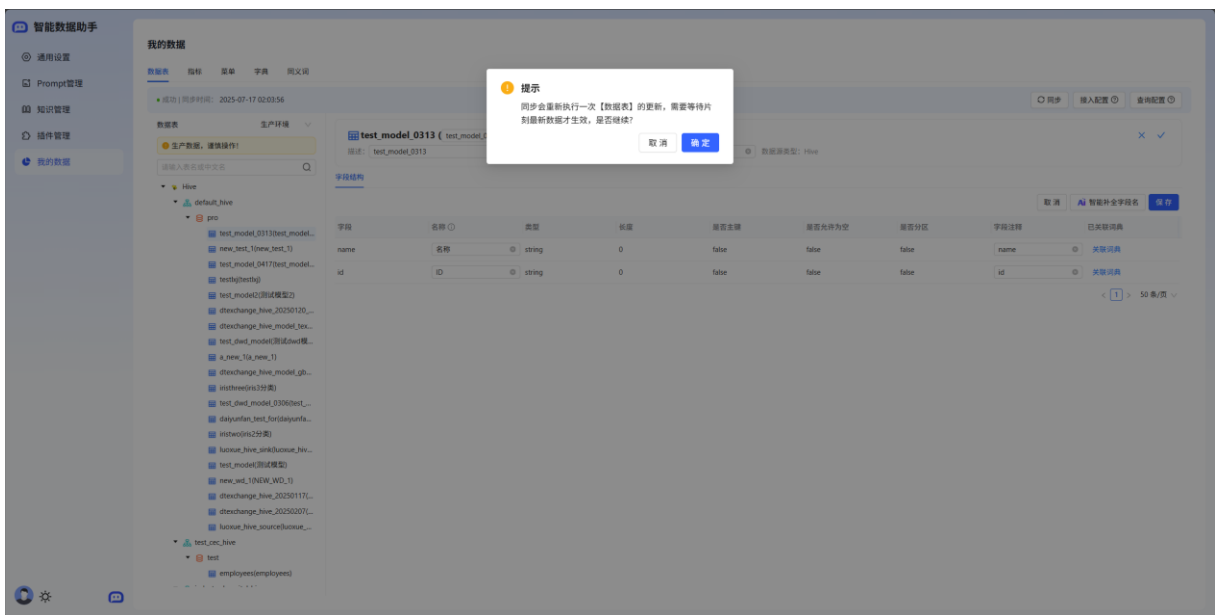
智能数据助手

通用设置
Prompt管理
知识管理
插件管理
我的数据

我的数据

数据表　指标　菜单　字典　同义词

● 成功 | 同步时间：2025-07-17 02:03:56

同步　接入配置　查询配置

数据表　生产环境

生产数据，请慎操作！

请输入表名或中文名

Hive
default_hive
pro
test_model_0313(test_model...
new_test_1(new_test_1)
test_model_0417(test_model...
testlxj(testlxj)
test_model2(测试模型2)
dtexchange_hive_20250120_...
dtexchange_hive_model_tex...
test_dwd_model(测试dwd模...
a_new_1(a_new_1)
dtexchange_hive_model_gb...
iristhree(iris3分类)
test_dwd_model_0306(test_...
daiyunfan_test_for(daiyunfa...
iristwo(iris2分类)
luoxue_hive_sink(luoxue_hiv...
test_model(测试模型)
new_wd_1(NEW_WD_1)
dtexchange_hive_20250117(...
dtexchange_hive_20250207(...
luoxue_hive_source(luoxue_...
test_cec_hive
test
employees(employees)

test_model_0313 ( test_model_0
描述：test_model_0313
数据源类型：Hive

字段结构

取消　智能补全字段名　保存

| 字段 | 名称 | 类型 | 长度 | 是否主键 | 是否允许为空 | 是否分区 | 字段注释 | 已关联词典 |
|---|---|---|---|---|---|---|---|---|
| name | 名称 | string | 0 | false | false | false | name | 关联词典 |
| id | ID | string | 0 | false | false | false | id | 关联词典 |

1　50 条/页

提示
同步会重新执行一次【数据表】的更新，需要等待片刻最新数据才生效，是否继续？
取消　确定